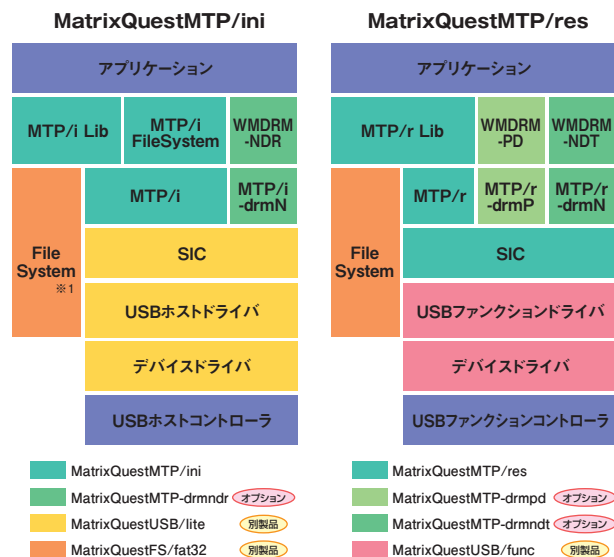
MatrixQuestMTP/ini

アプリケーション

MTP/i Lib

MTP/i FileSystem

WMDRM -NDR

File System ※1

MTP/i

MTP/i -drmN

SIC

USBホストドライバ

デバイスドライバ

USBホストコントローラ

MatrixQuestMTP/res

アプリケーション

MTP/r Lib

WMDRM -PD

WMDRM -NDT

File System

MTP/r

MTP/r -drmP

MTP/r -drmN

SIC

USBファンクションドライバ

デバイスドライバ

USBファンクションコントローラ

MatrixQuestMTP/ini

MatrixQuestMTP-drmndr オプション

MatrixQuestUSB/lite 別製品

MatrixQuestFS/fat32 別製品

MatrixQuestMTP/res

MatrixQuestMTP-drmpd オプション

MatrixQuestMTP-drmndt オプション

MatrixQuestUSB/func 別製品